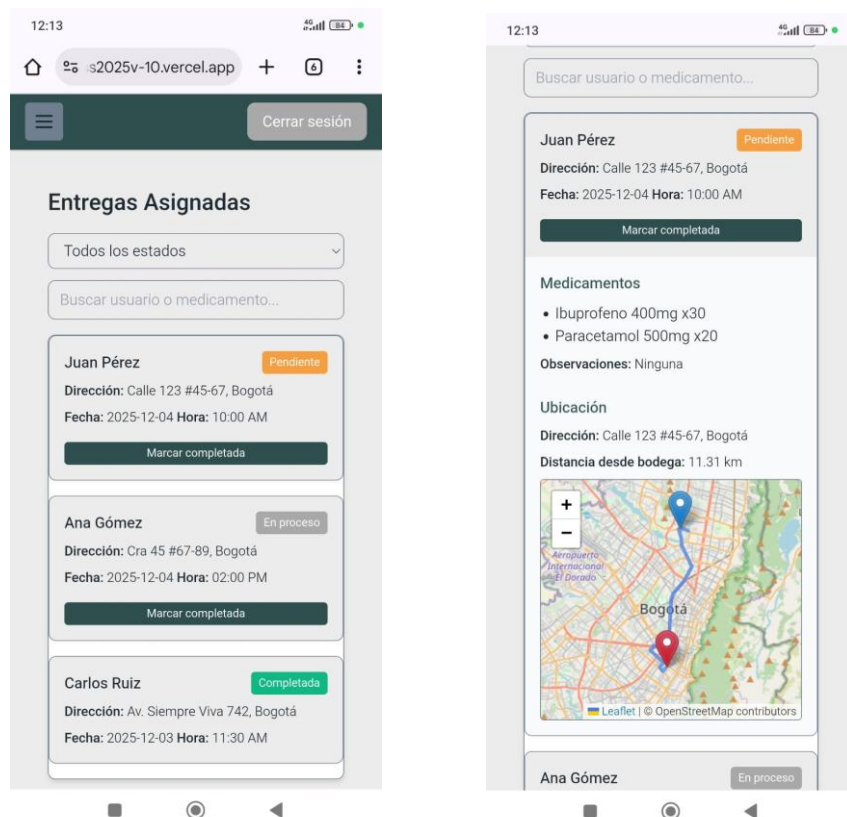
12:13

4G 84

s2025v-10.vercel.app + 6 ⋮

Cerrar sesión

Entregas Asignadas

Todos los estados

Buscar usuario o medicamento...

Juan Pérez Pendiente
Dirección: Calle 123 #45-67, Bogotá
Fecha: 2025-12-04 Hora: 10:00 AM
Marcar completada

Ana Gómez En proceso
Dirección: Cra 45 #67-89, Bogotá
Fecha: 2025-12-04 Hora: 02:00 PM
Marcar completada

Carlos Ruiz Completada
Dirección: Av. Siempre Viva 742, Bogotá
Fecha: 2025-12-03 Hora: 11:30 AM

12:13

4G 84

Buscar usuario o medicamento...

Juan Pérez Pendiente
Dirección: Calle 123 #45-67, Bogotá
Fecha: 2025-12-04 Hora: 10:00 AM
Marcar completada

Medicamentos
• Ibuprofeno 400mg x30
• Paracetamol 500mg x20
Observaciones: Ninguna

Ubicación
Dirección: Calle 123 #45-67, Bogotá
Distancia desde bodega: 11.31 km

+
−
Aeropuerto Internacional El Dorado
Bogotá
Leaflet | © OpenStreetMap contributors

Ana Gómez En proceso